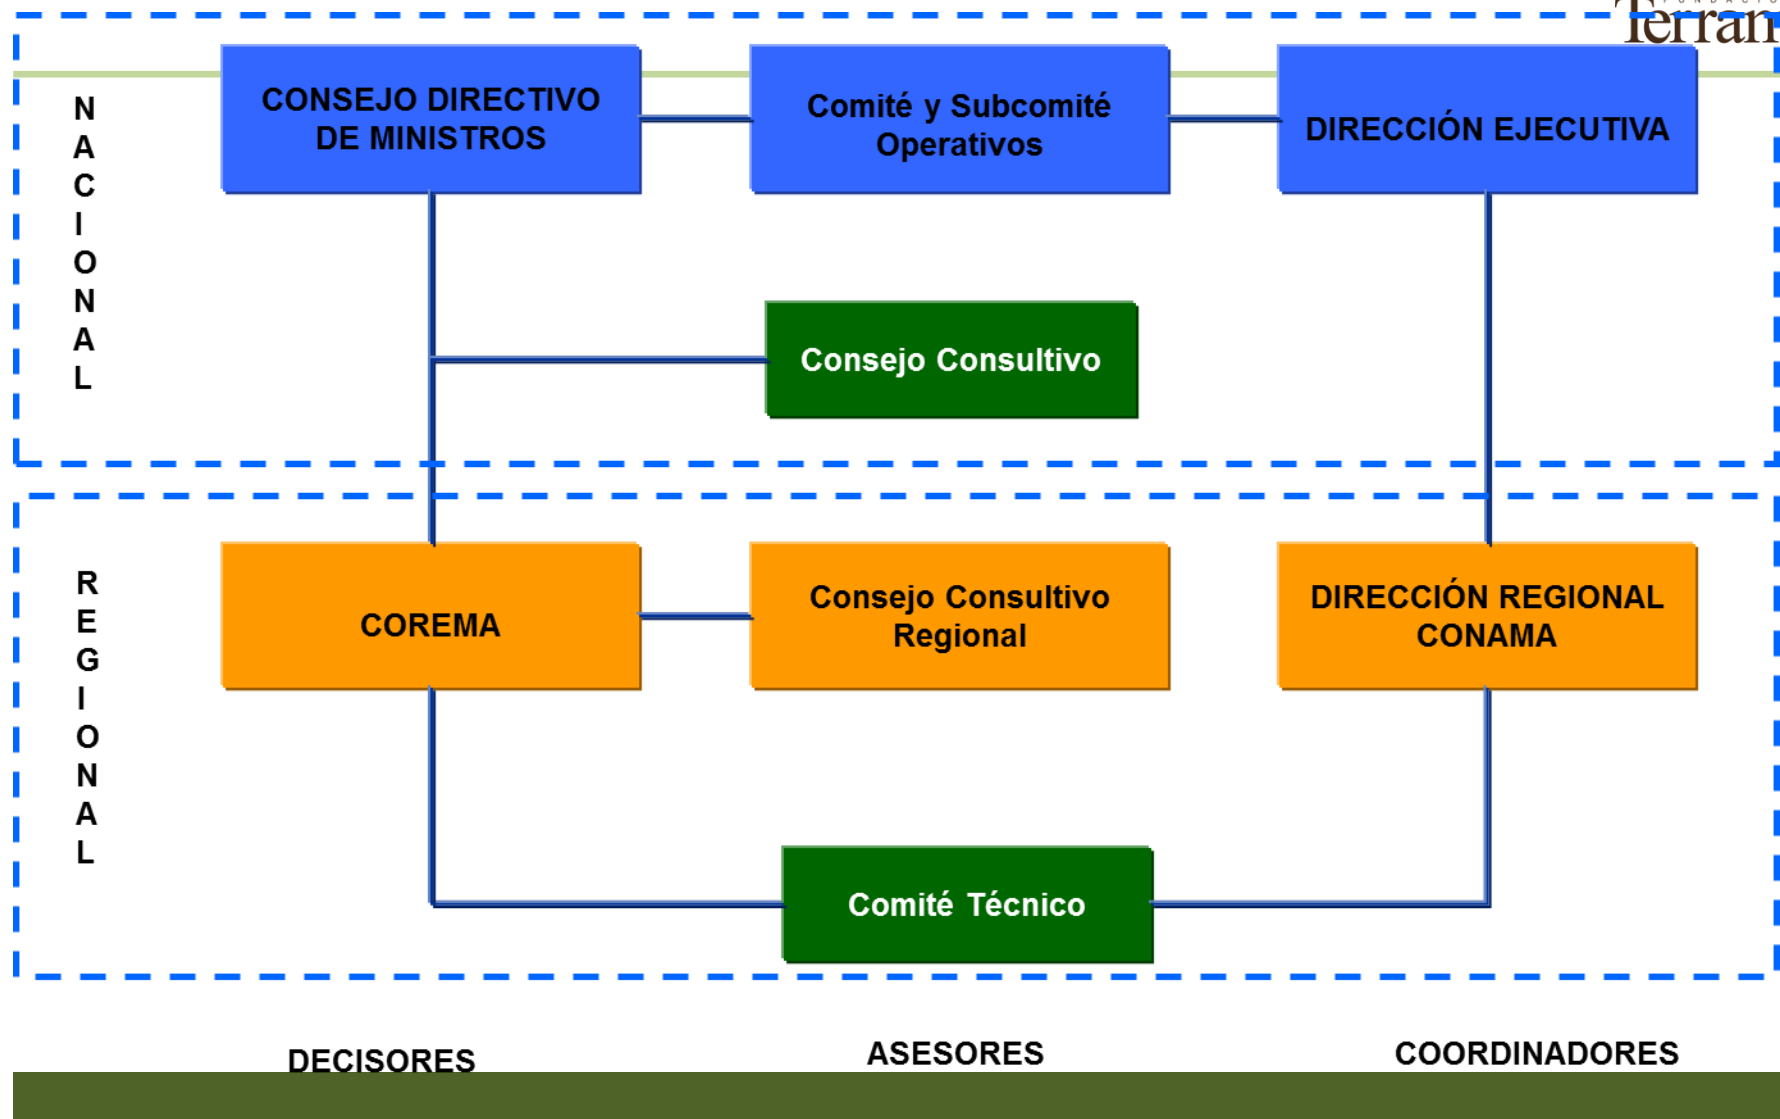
Terran

NACIONAL

CONSEJO DIRECTIVO DE MINISTROS

Comité y Subcomité Operativos

DIRECCIÓN EJECUTIVA

Consejo Consultivo

REGIONAL

COREMA

Consejo Consultivo Regional

DIRECCIÓN REGIONAL CONAMA

Comité Técnico

DECISORES

ASESORES

COORDINADORES